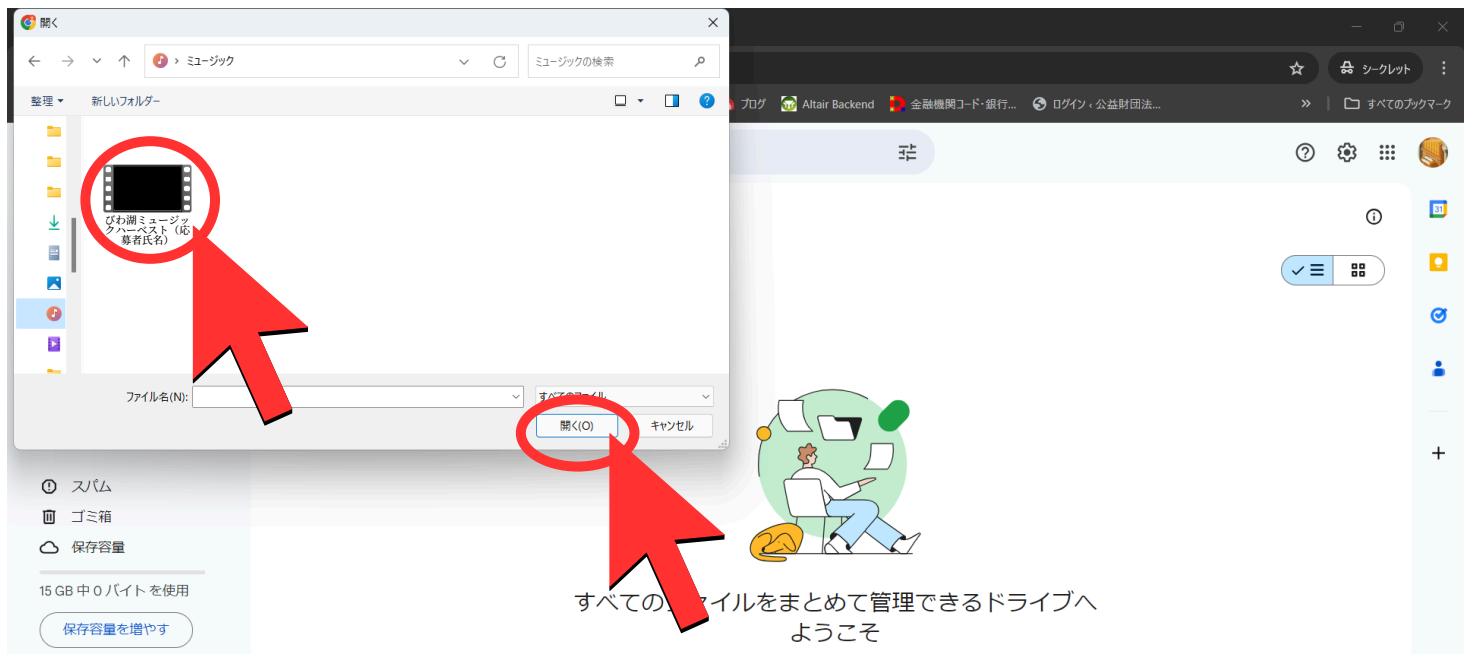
開く

ミュージック

ミュージックの検索

整理 ▾

新しいフォルダー

びわ湖ミュージックハーベスト（応募者氏名）

ファイル名(N):

すべてのファイル

開く(O)

キャンセル

シークレット

ブログ

Altair Backend

金融機関コード・銀行...

ログイン ‹ 公益財団法...

すべてのブックマーク

スパム

ゴミ箱

保存容量

15 GB 中 0 バイト を使用

保存容量を増やす

すべての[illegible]ァイルをまとめて管理できるドライブへようこそ